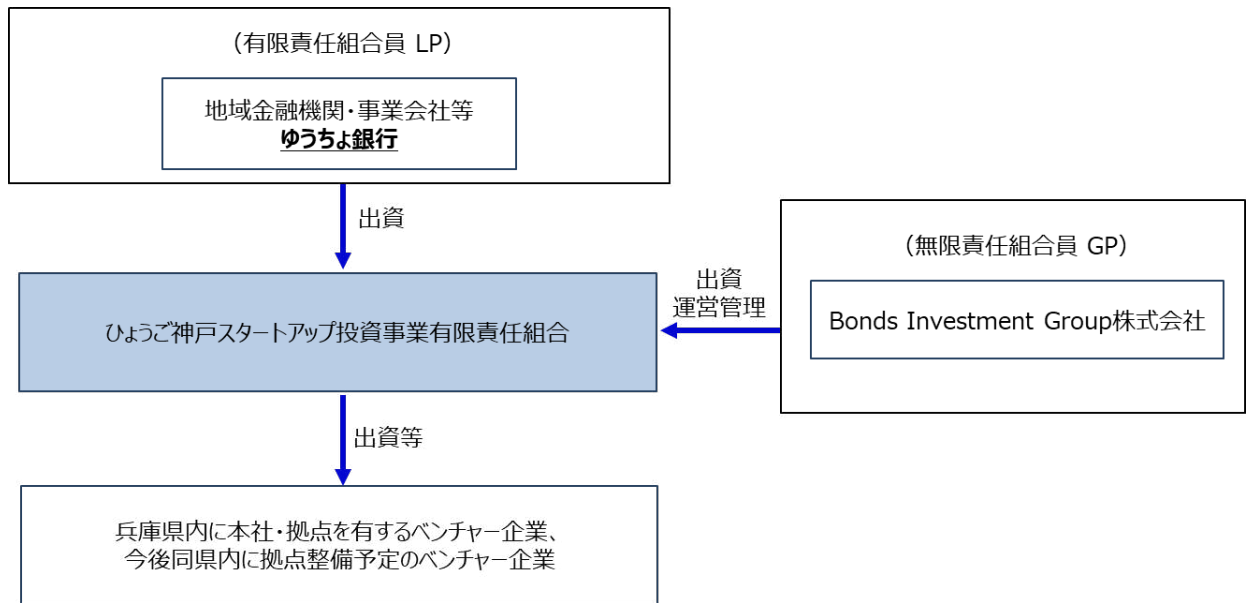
（有限責任組合員 LP）

地域金融機関・事業会社等
ゆうちょ銀行

出資

（無限責任組合員 GP）

出資
運営管理

Bonds Investment Group株式会社

ひょうご神戸スタートアップ投資事業有限責任組合

出資等

兵庫県内に本社・拠点を有するベンチャー企業、
今後同県内に拠点整備予定のベンチャー企業